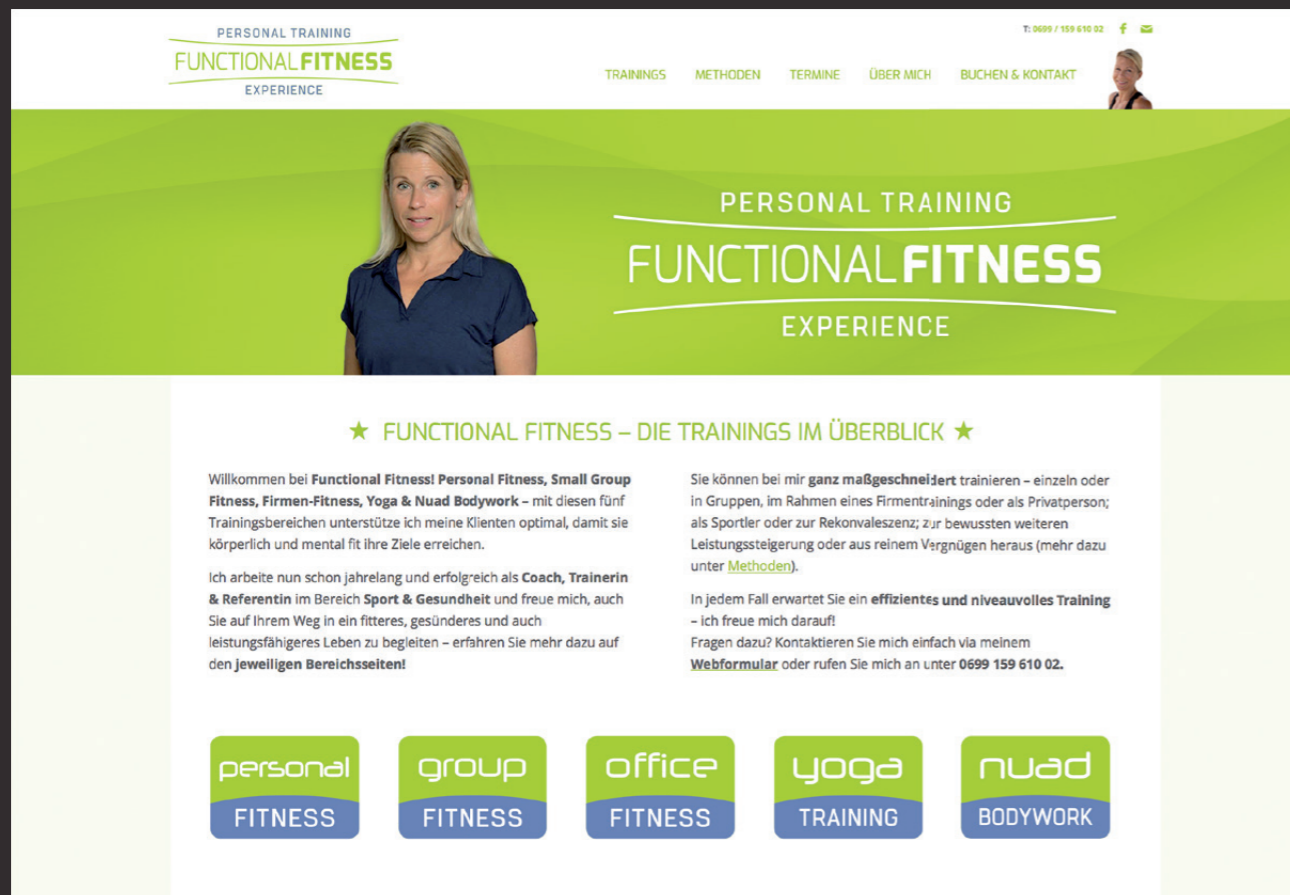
PERSONAL TRAINING
FUNCTIONAL FITNESS
EXPERIENCE

T: 0699 / 159 610 02

TRAININGS METHODEN TERMINE ÜBER MICH BUCHEN & KONTAKT

PERSONAL TRAINING
FUNCTIONAL FITNESS
EXPERIENCE

★ FUNCTIONAL FITNESS – DIE TRAININGS IM ÜBERBLICK ★

Willkommen bei **Functional Fitness! Personal Fitness, Small Group Fitness, Firmen-Fitness, Yoga & Nuad Bodywork –** mit diesen fünf Trainingsbereichen unterstütze ich meine Klienten optimal, damit sie körperlich und mental fit ihre Ziele erreichen.

Ich arbeite nun schon jahrelang und erfolgreich als **Coach, Trainerin & Referentin** im Bereich **Sport & Gesundheit** und freue mich, auch Sie auf Ihrem Weg in ein fitteres, gesünderes und auch leistungsfähigeres Leben zu begleiten – erfahren Sie mehr dazu auf den **jeweiligen Bereichsseiten!**

Sie können bei mir **ganz maßgeschneidert** trainieren – einzeln oder in Gruppen, im Rahmen eines Firmentrainings oder als Privatperson; als Sportler oder zur Rekonvaleszenz; zur bewussten weiteren Leistungssteigerung oder aus reinem Vergnügen heraus (mehr dazu unter Methoden).

In jedem Fall erwartet Sie ein **effizientes und niveauvolles Training – ich freue mich darauf!**
Fragen dazu? Kontaktieren Sie mich einfach via meinem **Webformular** oder rufen Sie mich an unter **0699 159 610 02.**

personal FITNESS
group FITNESS
office FITNESS
yoga TRAINING
nuad BODYWORK